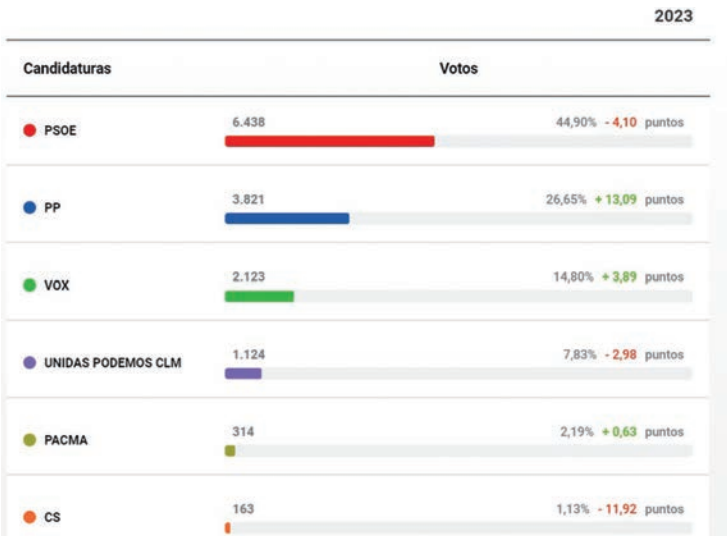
2023

| Candidaturas | Votos |
|---|---|
| PSOE | 6.438 44,90% - 4,10 puntos |
| PP | 3.821 26,65% + 13,09 puntos |
| VOX | 2.123 14,80% + 3,89 puntos |
| UNIDAS PODEMOS CLM | 1.124 7,83% - 2,98 puntos |
| PACMA | 314 2,19% + 0,63 puntos |
| CS | 163 1,13% - 11,92 puntos |